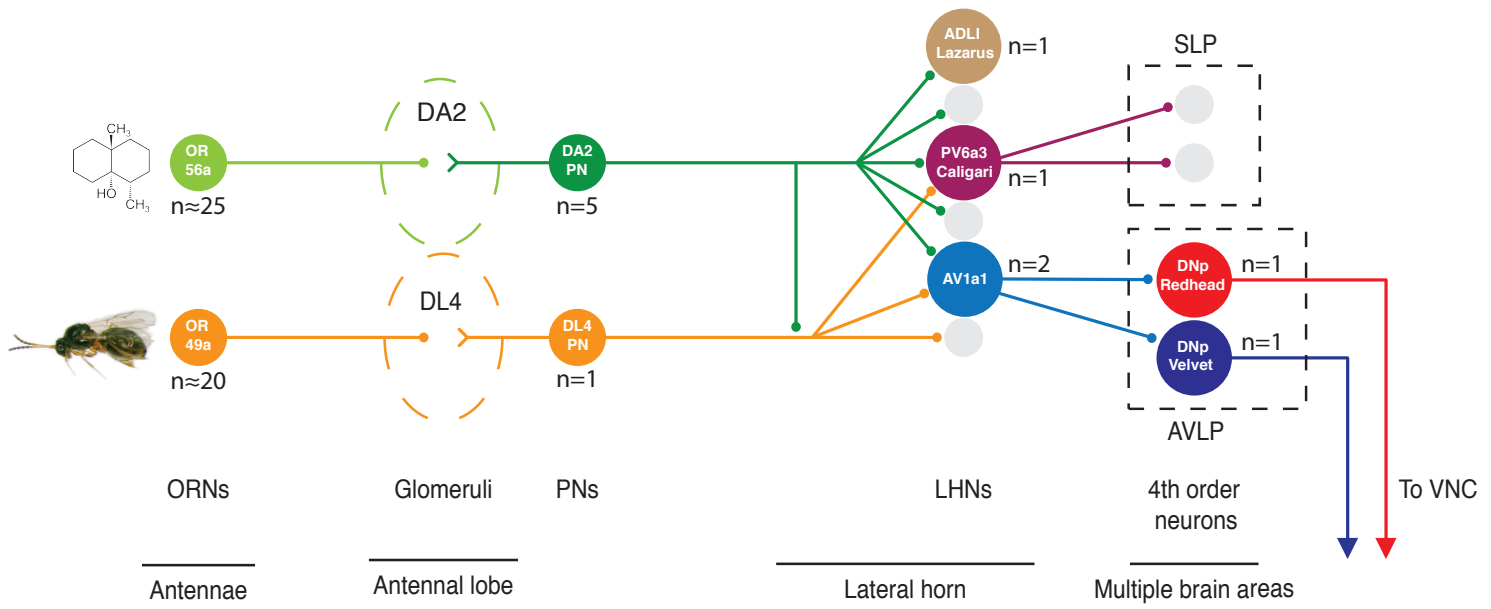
CH$_3$
HO
CH$_3$
OR 56a
n≈25

DA2

DA2 PN
n=5

ADLI Lazarus
n=1

PV6a3 Caligari
n=1

AV1a1
n=2

SLP

DNp Redhead
n=1

DNp Velvet
n=1

AVLP

OR 49a
n≈20

DL4

DL4 PN
n=1

ORNs

Glomeruli

PNs

LHNs

4th order neurons

To VNC

Antennae

Antennal lobe

Lateral horn

Multiple brain areas